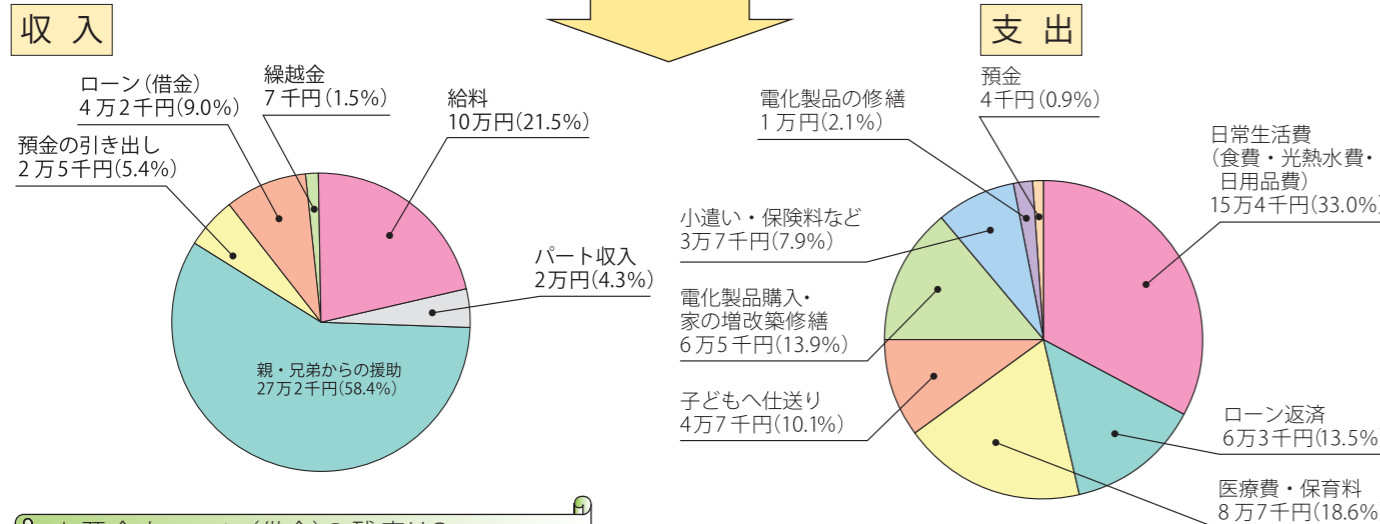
収入

ローン（借金）
4万2千円（9.0%）

繰越金
7千円（1.5%）

給料
10万円（21.5%）

預金の引き出し
2万5千円（5.4%）

パート収入
2万円（4.3%）

親・兄弟からの援助
27万2千円（58.4%）

支出

電化製品の修繕
1万円（2.1%）

預金
4千円（0.9%）

日常生活費
（食費・光熱水費・
日用品費）
15万4千円（33.0%）

小遣い・保険料など
3万7千円（7.9%）

電化製品購入・
家の増改築修繕
6万5千円（13.9%）

子どもへ仕送り
4万7千円（10.1%）

ローン返済
6万3千円（13.5%

医療費・保育料
8万7千円（18.6%

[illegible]